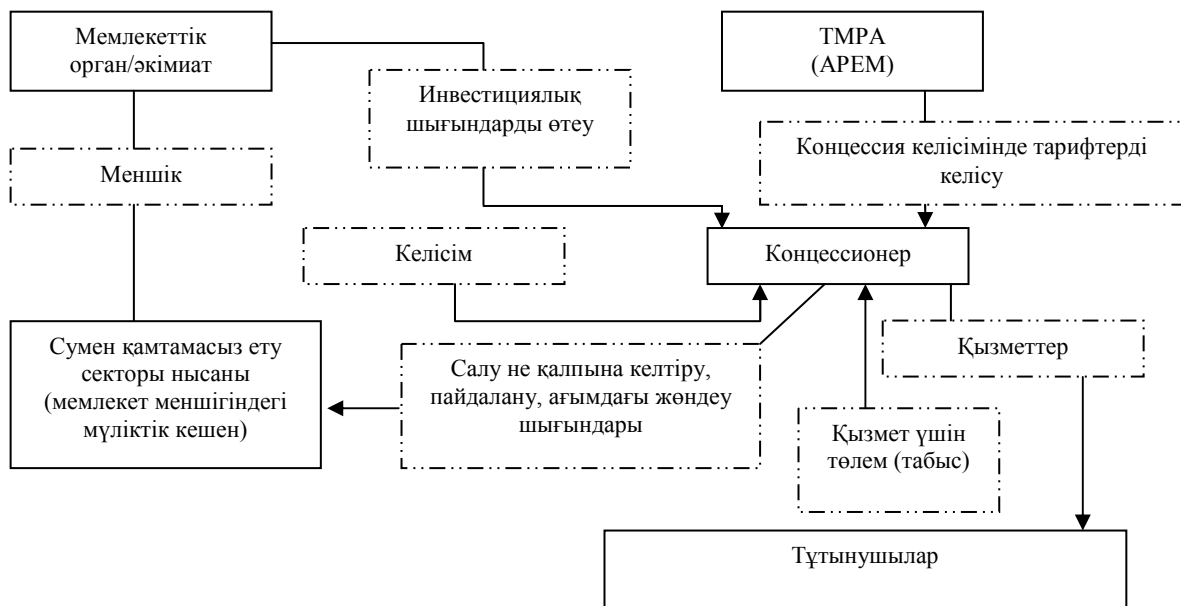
Мемлекеттік орган/әкімиат

Инвестициялық шығындарды өтеу

ТМРА (АРЕМ)

Концессия келісімінде тарифтерді келісу

Меншік

Келісім

Концессионер

Сумен қамтамасыз ету секторы нысаны (мемлекет меншігіндегі мүліктік кешен)

Салу не қалпына келтіру, пайдалану, ағымдағы жөндеу шығындары

Қызметтер

Қызмет үшін төлем (табыс)

Тұтынушылар